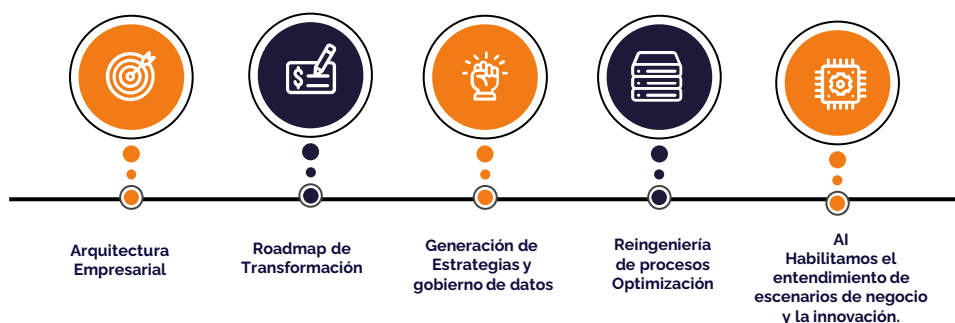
Arquitectura Empresarial

Roadmap de Transformación

Generación de Estrategias y gobierno de datos

Reingeniería de procesos Optimización

AI
Habilitamos el entendimiento de escenarios de negocio y la innovación.